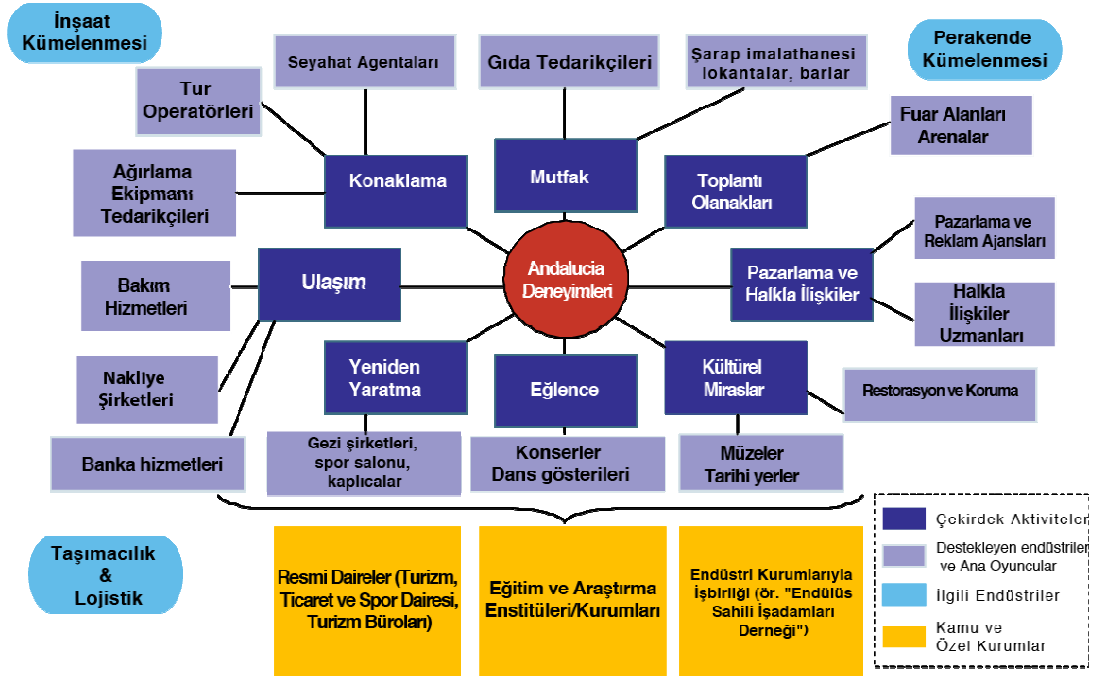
İnşaat Kümelenmesi

Seyahat Agentaları

Gıda Tedarikçileri

Şarap imalathanesi lokantalar, barlar

Perakende Kümelenmesi

Tur Operatörleri

Fuar Alanları Arenalar

Ağırlama Ekipmanı Tedarikçileri

Konaklama

Mutfak

Toplantı Olanakları

Pazarlama ve Reklam Ajansları

Bakım Hizmetleri

Ulaşım

Andalucia Deneyimleri

Pazarlama ve Halkla İlişkiler

Halkla İlişkiler Uzmanları

Nakliye Şirketleri

Yeniden Yaratma

Eğlence

Kültürel Miraslar

Restorasyon ve Koruma

Banka hizmetleri

Gezi şirketleri, spor salonu, kaplıcalar

Konserler Dans gösterileri

Müzeler Tarihi yerler

Taşımacılık & Lojistik

Resmi Daireler (Turizm, Ticaret ve Spor Dairesi, Turizm Büroları)

Eğitim ve Araştırma Enstitüleri/Kurumları

Endüstri Kurumlarıyla İşbirliği (ör. "Endülüs Sahili İşadamları Derneği")

Çekirdek Aktiviteler

Destekleyen endüstriler ve Ana Oyuncular

İlgili Endüstriler

Kamu ve Özel Kurumlar